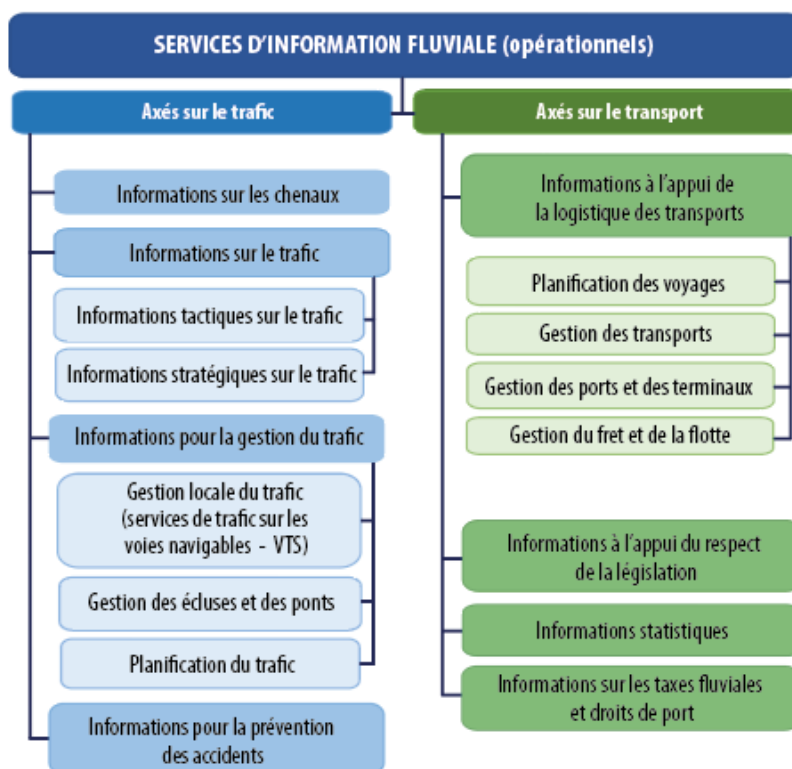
SERVICES D'INFORMATION FLUVIALE (opérationnels)

Axés sur le trafic

Informations sur les chenaux

Informations sur le trafic

Informations tactiques sur le trafic

Informations stratégiques sur le trafic

Informations pour la gestion du trafic

Gestion locale du trafic (services de trafic sur les voies navigables - VTS)

Gestion des écluses et des ponts

Planification du trafic

Informations pour la prévention des accidents

Axés sur le transport

Informations à l'appui de la logistique des transports

Planification des voyages

Gestion des transports

Gestion des ports et des terminaux

Gestion du fret et de la flotte

Informations à l'appui du respect de la législation

Informations statistiques

Informations sur les taxes fluviales et droits de port